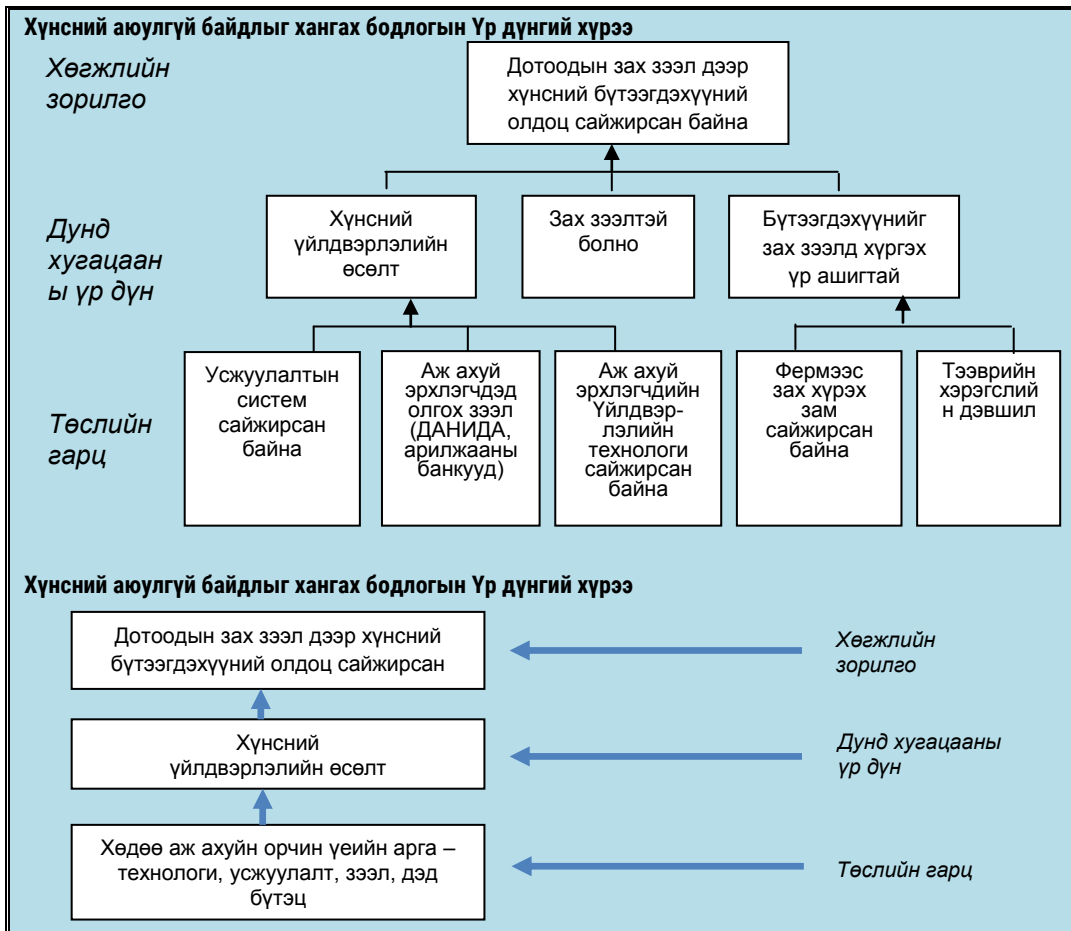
Хүнсний аюулгүй байдлыг хангах бодлогын Үр дүнгий хүрээ

Хөгжлийн зорилго

Дотоодын зах зээл дээр хүнсний бүтээгдэхүүний олдоц сайжирсан байна

Дунд хугацаан ы үр дүн

Хүнсний үйлдвэрлэлийн өсөлт

Зах зээлтэй болно

Бүтээгдэхүүнийг зах зээлд хүргэх үр ашигтай

Төслийн гарц

Усжуулалтын систем сайжирсан байна

Аж ахуй эрхлэгчдэд олгох зээл (ДАНИДА, арилжааны банкууд)

Аж ахуй эрхлэгчдийн Үйлдвэрлэлийн технологи сайжирсан байна

Фермээс зах хүрэх зам сайжирсан байна

Тээврийн хэрэгслийн дэвшил

Хүнсний аюулгүй байдлыг хангах бодлогын Үр дүнгий хүрээ

Дотоодын зах зээл дээр хүнсний бүтээгдэхүүний олдоц сайжирсан

Хөгжлийн зорилго

Хүнсний үйлдвэрлэлийн өсөлт

Дунд хугацааны үр дүн

Хөдөө аж ахуйн орчин үеийн арга – технологи, усжуулалт, зээл, дэд бүтэц

Төслийн гарц